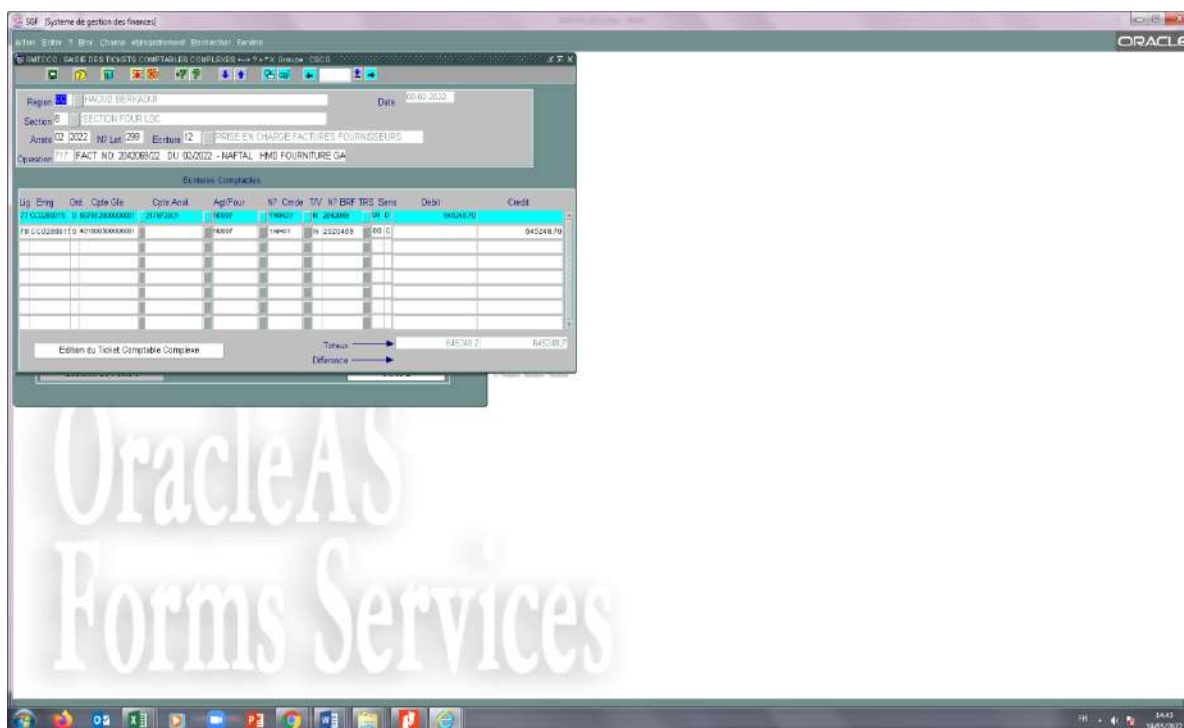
SGF [Systeme de gestion des finances]

Action Editer Bloc Champ Enregistrement Rechercher Fenêtre

ORACLE

OMTCCO : SAISIE DES TICKETS COMPTABLES COMPLEXES

Region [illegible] HAOUD BERKAOUI Date 00-02-2022

Section 8 SECTION FOUR LOC

Année 02 2022 N° Lot 299 Ecriture 12 PRISE EN CHARGE FACTURES FOURNISSEURS

Operation 717 FACT N0: 2042069/22 DU 02/2022 - NAFTAL HMD FOURNITURE GA

Ecritures Comptables

| Lig | Enrg | Ord | Cpte Gle | Cpte Anal | Agt/Four | N° Cmde | T/V | N° BRF | TRS | Sens | Debit | Credit |
|---|---|---|---|---|---|---|---|---|---|---|---|---|
| 77 | CCG280015 | 0 | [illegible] | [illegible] | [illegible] | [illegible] | N | 2042069 | 00 | D | 645248.70 | |
| 78 | CCG280015 | 0 | 401000000000 | | 90007 | 119401 | N | 2020469 | 00 | C | | 645248.70 |

Edition du Ticket Comptable Complexe

Totaux 645248.7 645248.7

Différence

OracleAS Forms Services